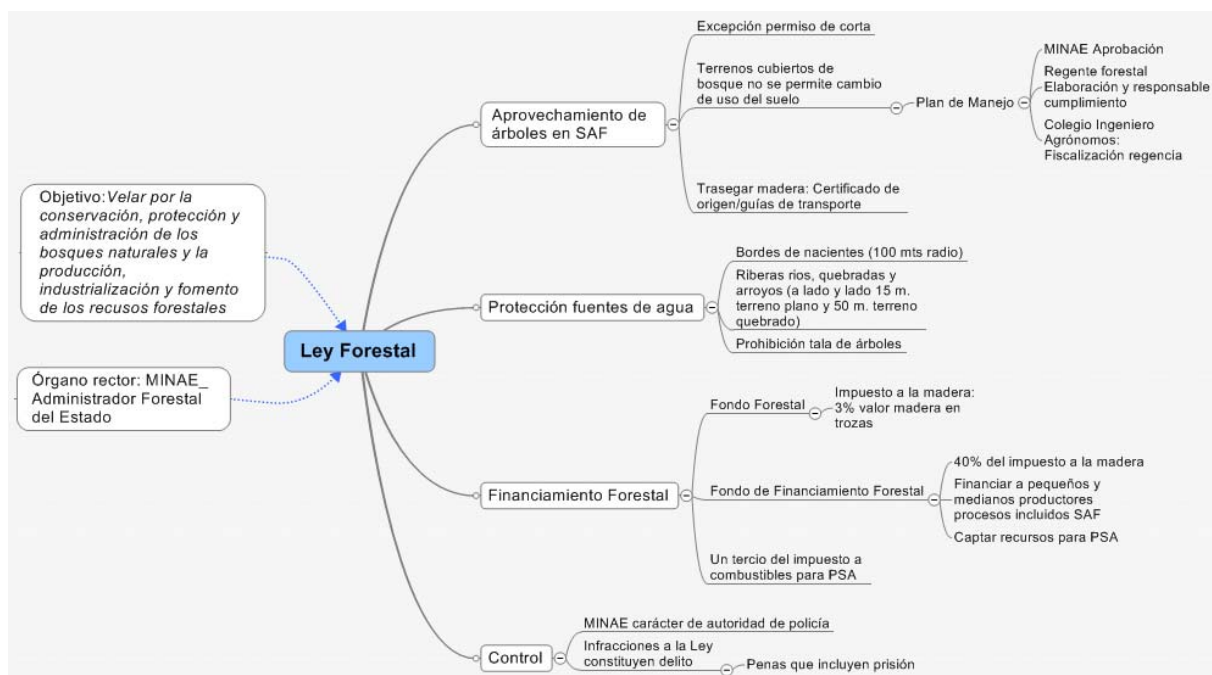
Ley Forestal

Objetivo: Velar por la conservación, protección y administración de los bosques naturales y la producción, industrialización y fomento de los recusos forestales

Órgano rector: MINAE_ Administrador Forestal del Estado

Aprovechamiento de árboles en SAF

Excepción permiso de corta

Terrenos cubiertos de bosque no se permite cambio de uso del suelo

Plan de Manejo

MINAE Aprobación

Regente forestal Elaboración y responsable cumplimiento

Colegio Ingeniero Agrónomos: Fiscalización regencia

Trasegar madera: Certificado de origen/guías de transporte

Protección fuentes de agua

Bordes de nacientes (100 mts radio)

Riberas rios, quebradas y arroyos (a lado y lado 15 m. terreno plano y 50 m. terreno quebrado)

Prohibición tala de árboles

Financiamiento Forestal

Fondo Forestal

Impuesto a la madera: 3% valor madera en trozas

Fondo de Financiamiento Forestal

40% del impuesto a la madera

Financiar a pequeños y medianos productores procesos incluidos SAF

Captar recursos para PSA

Un tercio del impuesto a combustibles para PSA

Control

MINAE carácter de autoridad de policía

Infracciones a la Ley constituyen delito

Penas que incluyen prisión